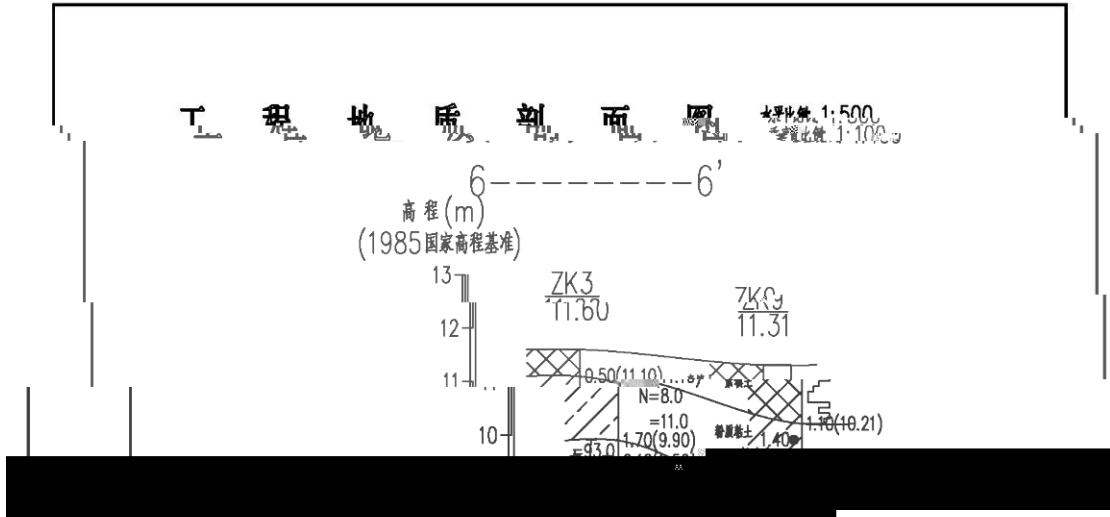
工 程 地 质 剖 面 图 水平比例 1:500
垂直比例 1:100

6————————6'

高程(m)
(1985国家高程基准)

13
12
11
10

ZK3
11.60

ZK9
11.31

0.50(11.10)
N=8.0
=11.0
1.70(9.90)
=93.0
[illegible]
素填土
粉质黏土
1.40
1.10(10.21)